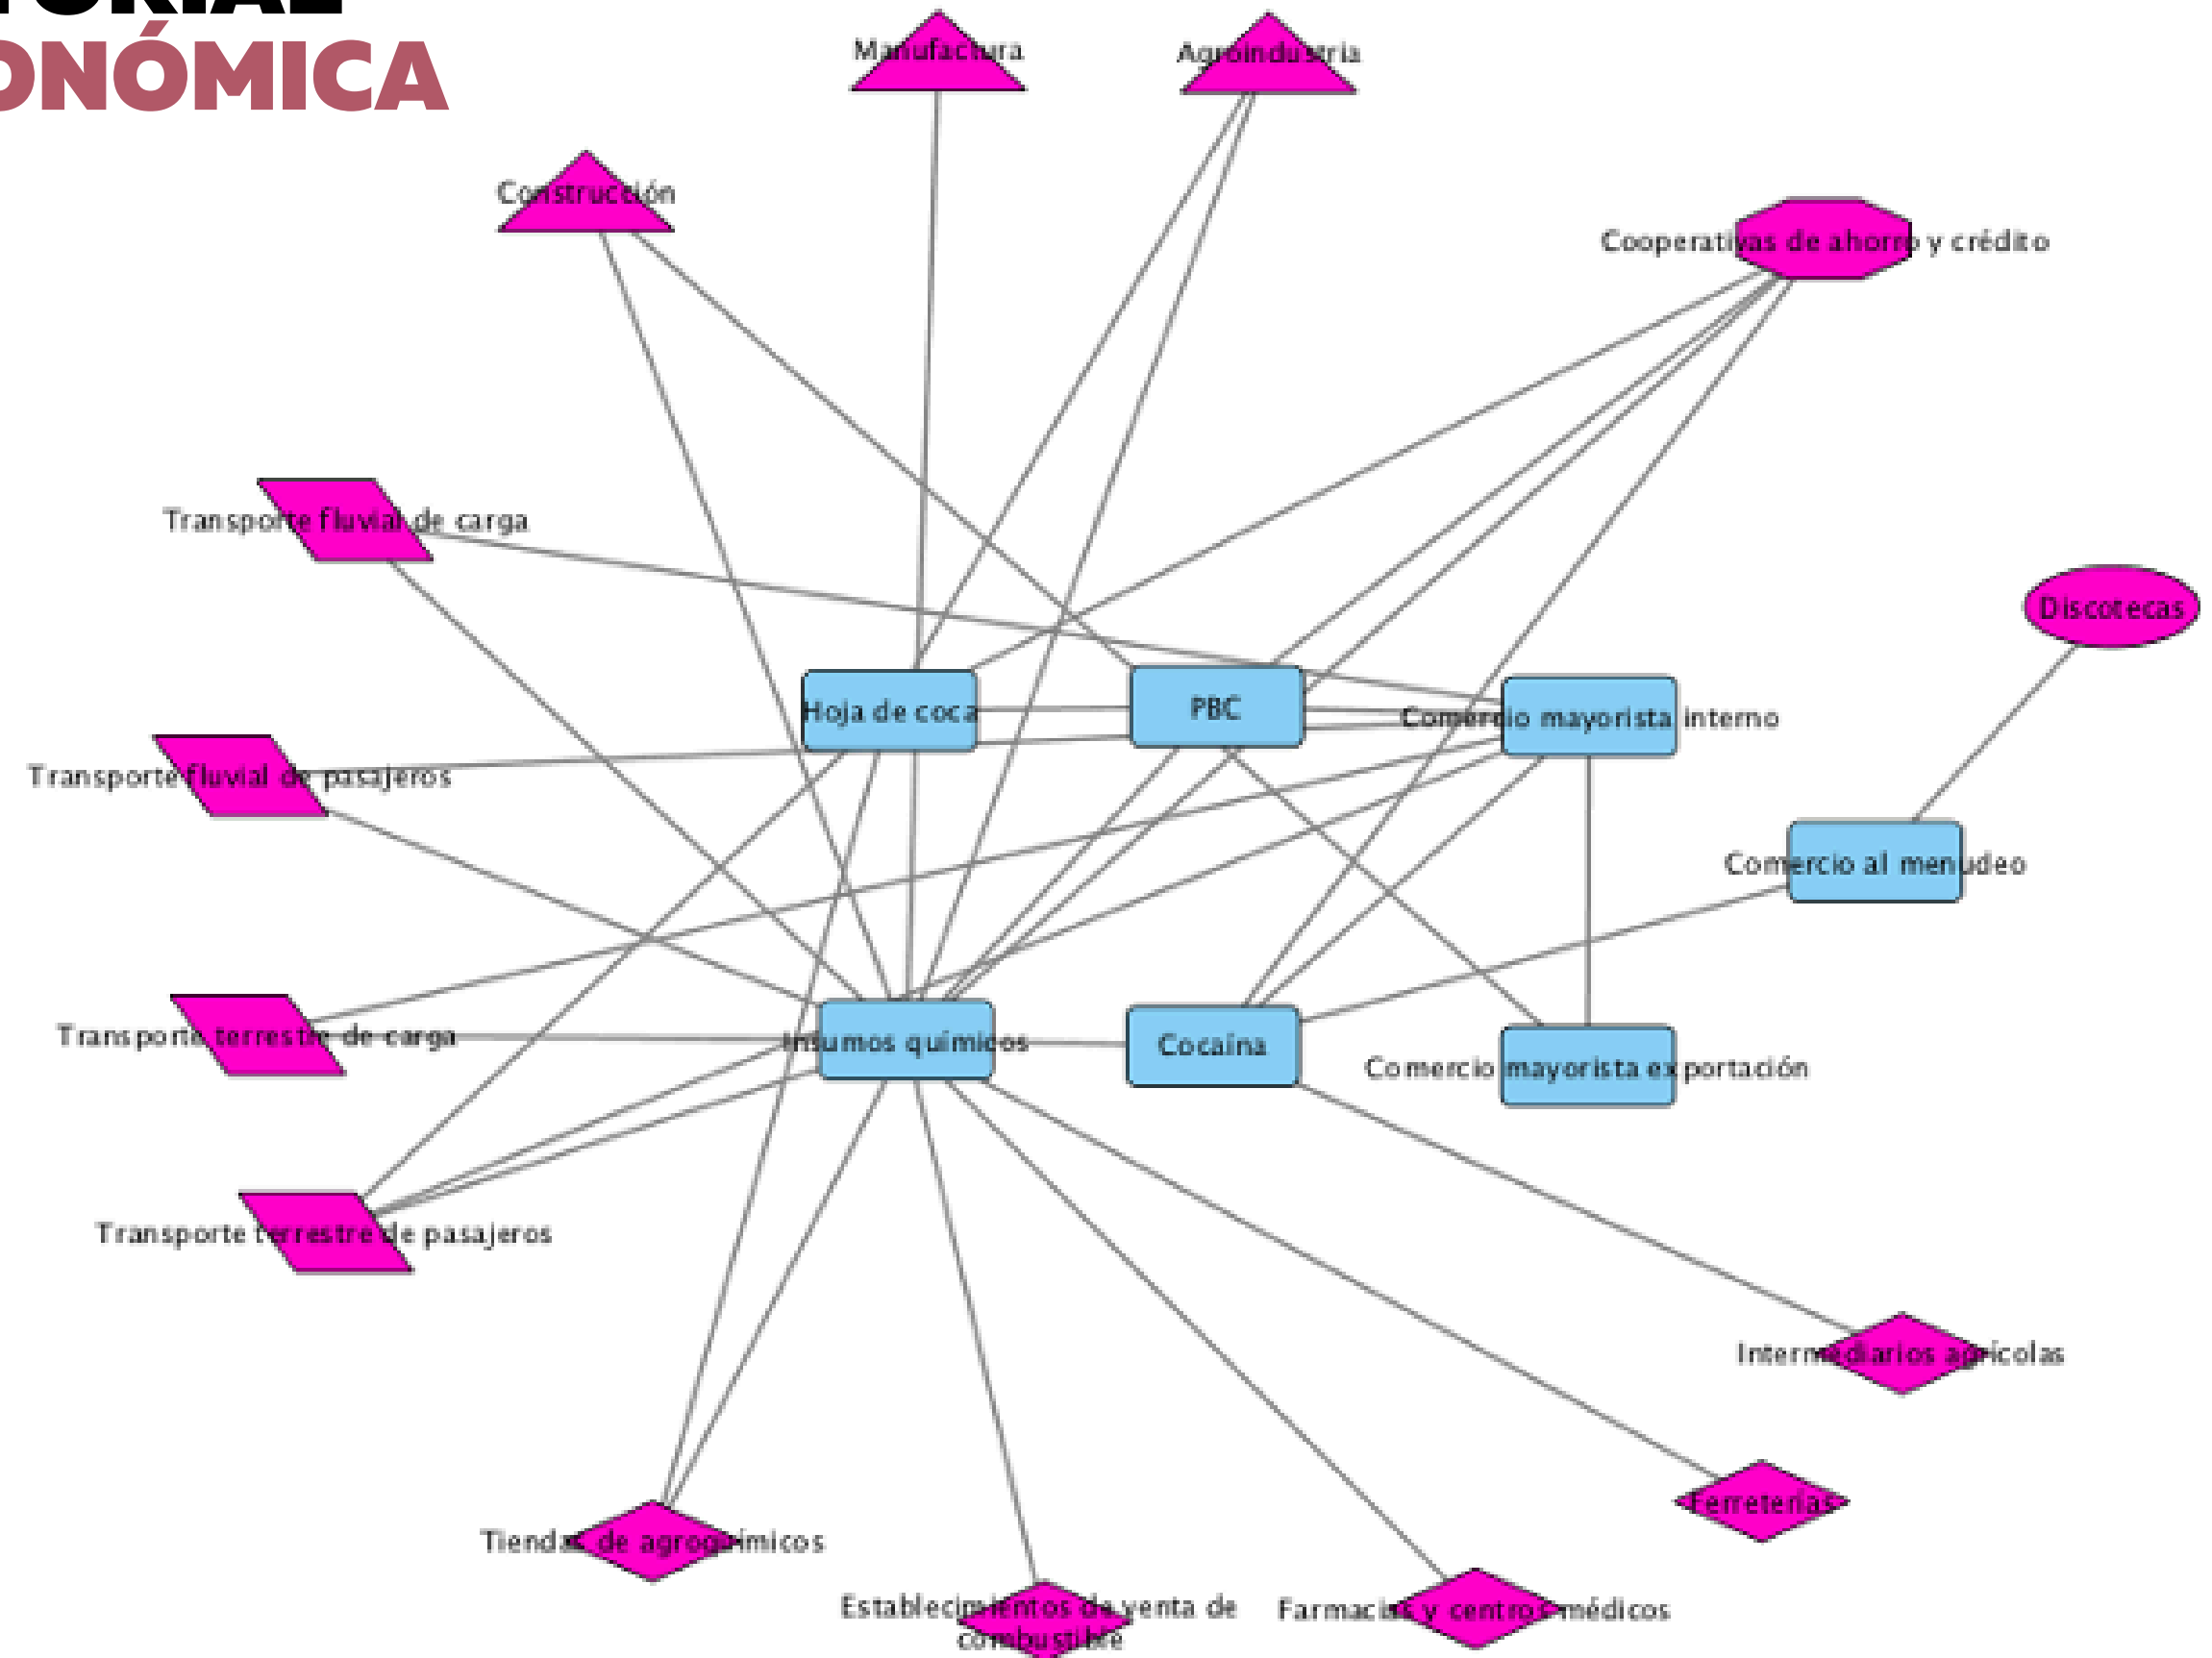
ONÓMICA

Manufactura

Agroindustria

Construcción

Cooperativas de ahorro y crédito

Transporte fluvial de carga

Discotecas

Hoja de coca

PBC

Comercio mayorista interno

Transporte fluvial de pasajeros

Comercio al menudeo

Transporte terrestre de carga

Insumos químicos

Cocaína

Comercio mayorista exportación

Transporte terrestre de pasajeros

Intermediarios agrícolas

Ferreterías

Tiendas de agroquímicos

Establecimientos de venta de combustible

Farmacias y centros médicos